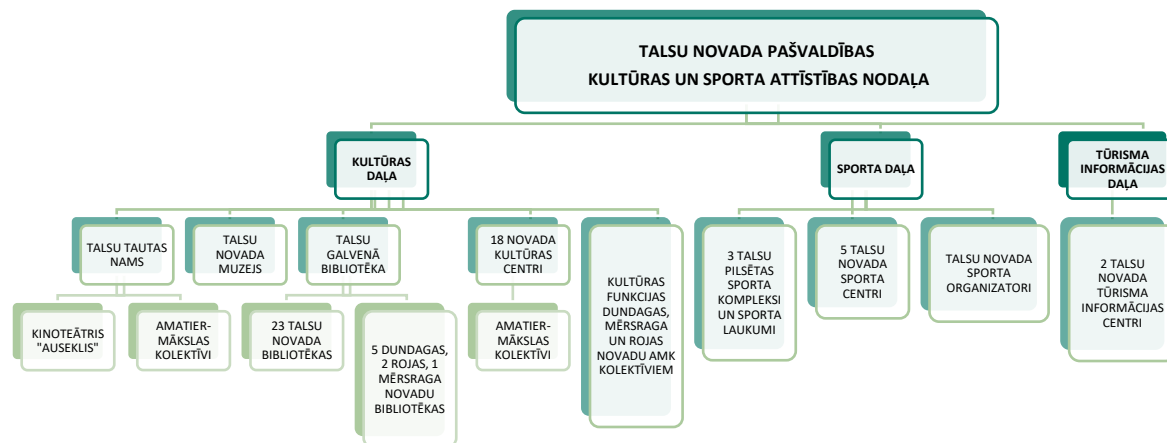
TALSU NOVADA PAŠVALDĪBAS KULTŪRAS UN SPORTA ATTĪSTĪBAS NODAĻA

KULTŪRAS DAĻA

TALSU TAUTAS NAMS

KINOTEĀTRIS "AUSEKLIS"

AMATIERMĀKSLAS KOLEKTĪVI

TALSU NOVADA MUZEJS

TALSU GALVENĀ BIBLIOTĒKA

23 TALSU NOVADA BIBLIOTĒKAS

5 DUNDAGAS, 2 ROJAS, 1 MĒRSRAGA NOVADU BIBLIOTĒKAS

18 NOVADA KULTŪRAS CENTRI

AMATIERMĀKSLAS KOLEKTĪVI

KULTŪRAS FUNKCIJAS DUNDAGAS, MĒRSRAGA UN ROJAS NOVADU AMK KOLEKTĪVIEM

SPORTA DAĻA

3 TALSU PILSĒTAS SPORTA KOMPLEKSI UN SPORTA LAUKUMI

5 TALSU NOVADA SPORTA CENTRI

TALSU NOVADA SPORTA ORGANIZATORI

TŪRISMA INFORMĀCIJAS DAĻA

2 TALSU NOVADA TŪRISMA INFORMĀCIJAS CENTRI